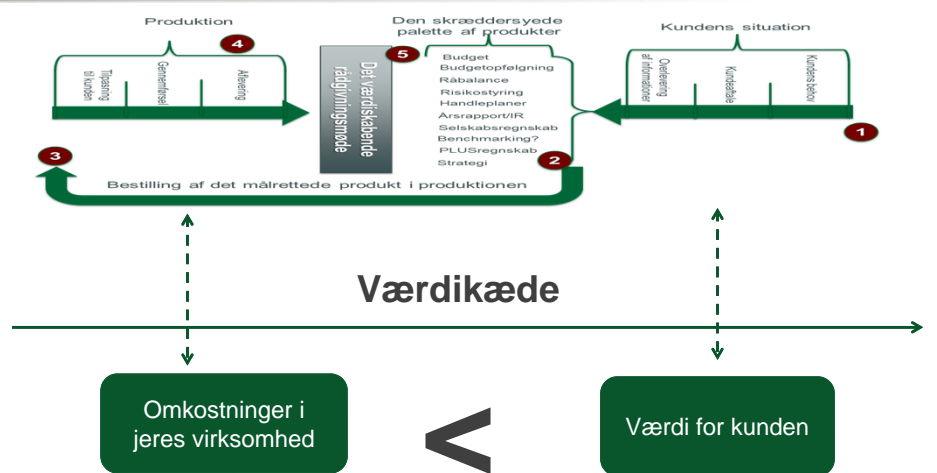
Produktion

4

Tilpasning til kunden

Gennemførsel

Aflevering

5

Det værdiskabende rådgivningsmøde

Den skræddersyede palette af produkter

Budget
Budgetopfølgning
Råbalance
Risikostyring
Handleplaner
Årsrapport/IR
Selskabsregnskab
Benchmarking?
PLUSregnskab
Strategi

2

Kundens situation

Overlevering af informationer

Kundedialog

Kundens behov

1

3

Bestilling af det målrettede produkt i produktionen

Værdikæde

Omkostninger i jeres virksomhed

<

Værdi for kunden